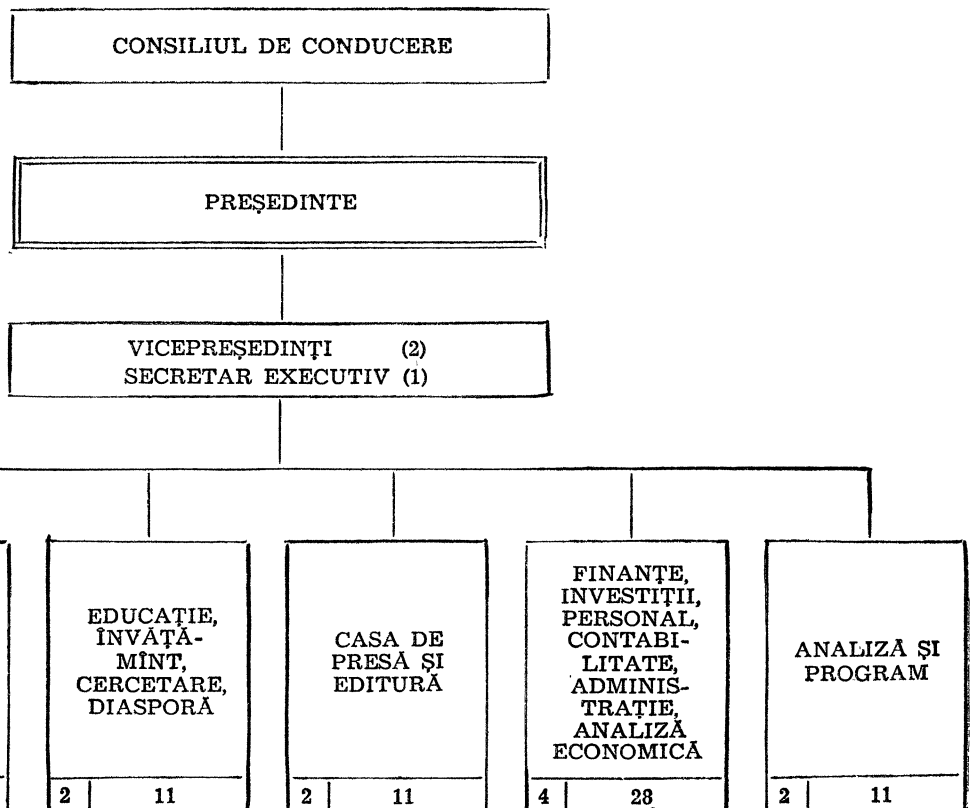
CONSILIUL DE CONDUCERE

PREȘEDINTE

VICEPREȘEDINȚI (2)
SECRETAR EXECUTIV (1)

EDUCAȚIE, ÎNVĂȚĂMÎNT, CERCETARE, DIASPORĂ

2 11

CASA DE PRESĂ ȘI EDITURĂ

2 11

FINANȚE, INVESTIȚII, PERSONAL, CONTABILITATE, ADMINISTRAȚIE, ANALIZĂ ECONOMICĂ

4 28

ANALIZĂ ȘI PROGRAM

2 11